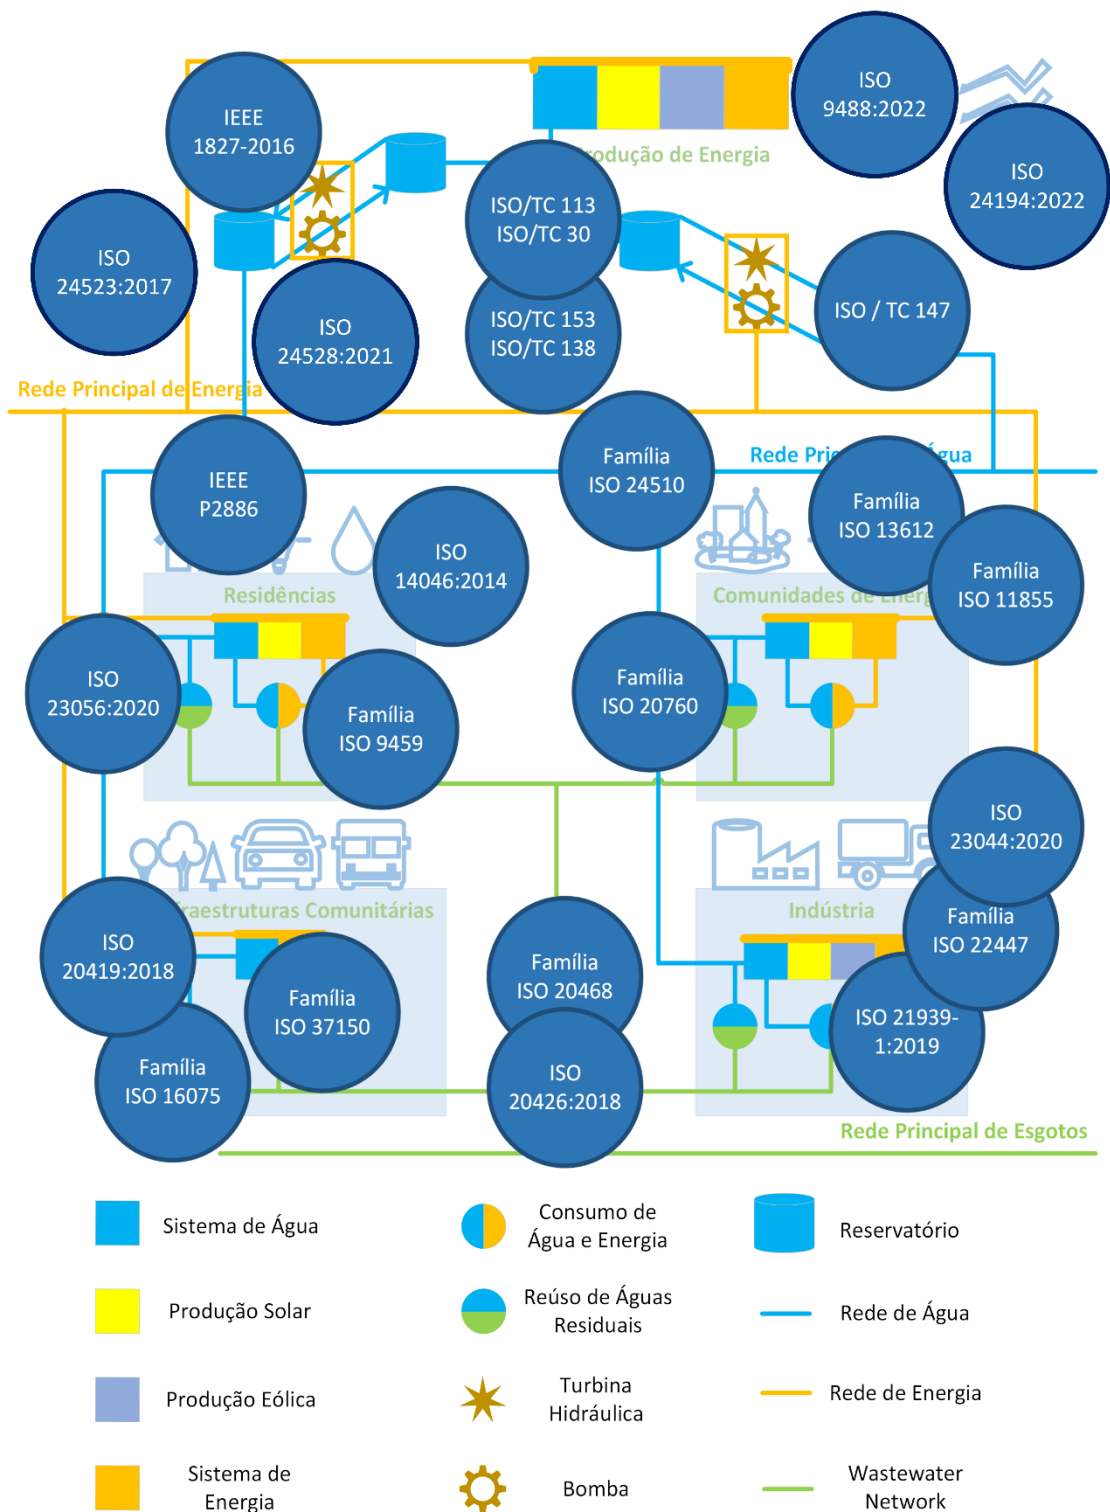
IEEE 1827-2016

ISO 9488:2022

ISO 24194:2022

rodução de Energia

ISO/TC 113
ISO/TC 30

ISO/TC 153
ISO/TC 138

ISO 24523:2017

ISO 24528:2021

ISO / TC 147

Rede Principal de Energia

IEEE P2886

Família ISO 24510

Rede Pri

gua

Família ISO 13612

Família ISO 11855

ISO 14046:2014

Residências

Comunidades de Energ

ISO 23056:2020

Família ISO 9459

Família ISO 20760

ISO 23044:2020

raestruturas Comunitárias

Indústria

Família ISO 22447

ISO 20419:2018

Família ISO 37150

Família ISO 20468

ISO 21939-1:2019

Família ISO 16075

ISO 20426:2018

Rede Principal de Esgotos

Sistema de Água

Consumo de Água e Energia

Reservatório

Produção Solar

Reúso de Águas Residuais

Rede de Água

Produção Eólica

Turbina Hidráulica

Rede de Energia

Sistema de Energia

Bomba

Wastewater Network